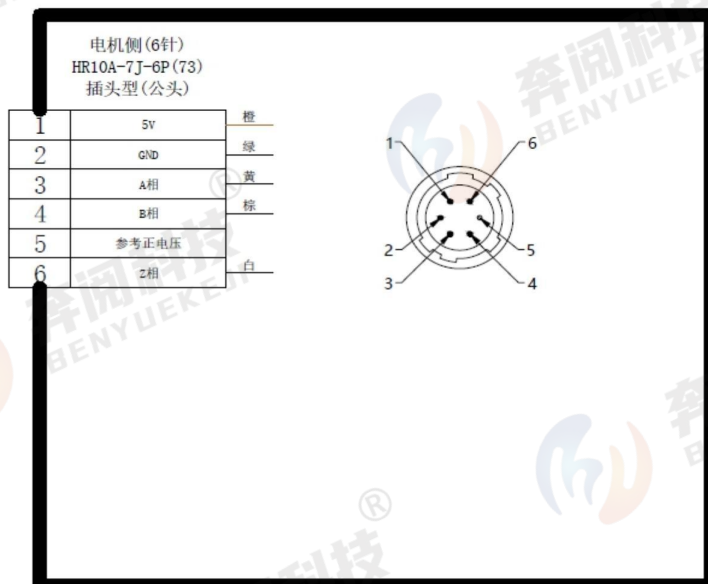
电机侧(6针)
HR10A-7J-6P(73)
插头型(公头)

| 1 | 5V | 橙 |
|---|---|---|
| 2 | GND | 绿 |
| 3 | A相 | 黄 |
| 4 | B相 | 棕 |
| 5 | 参考正电压 | |
| 6 | Z相 | 白 |

1
6
2
5
3
4

奔阅科技 BENYUEKE ®
奔阅科技 BENYUEKE ®
奔 ®
科技